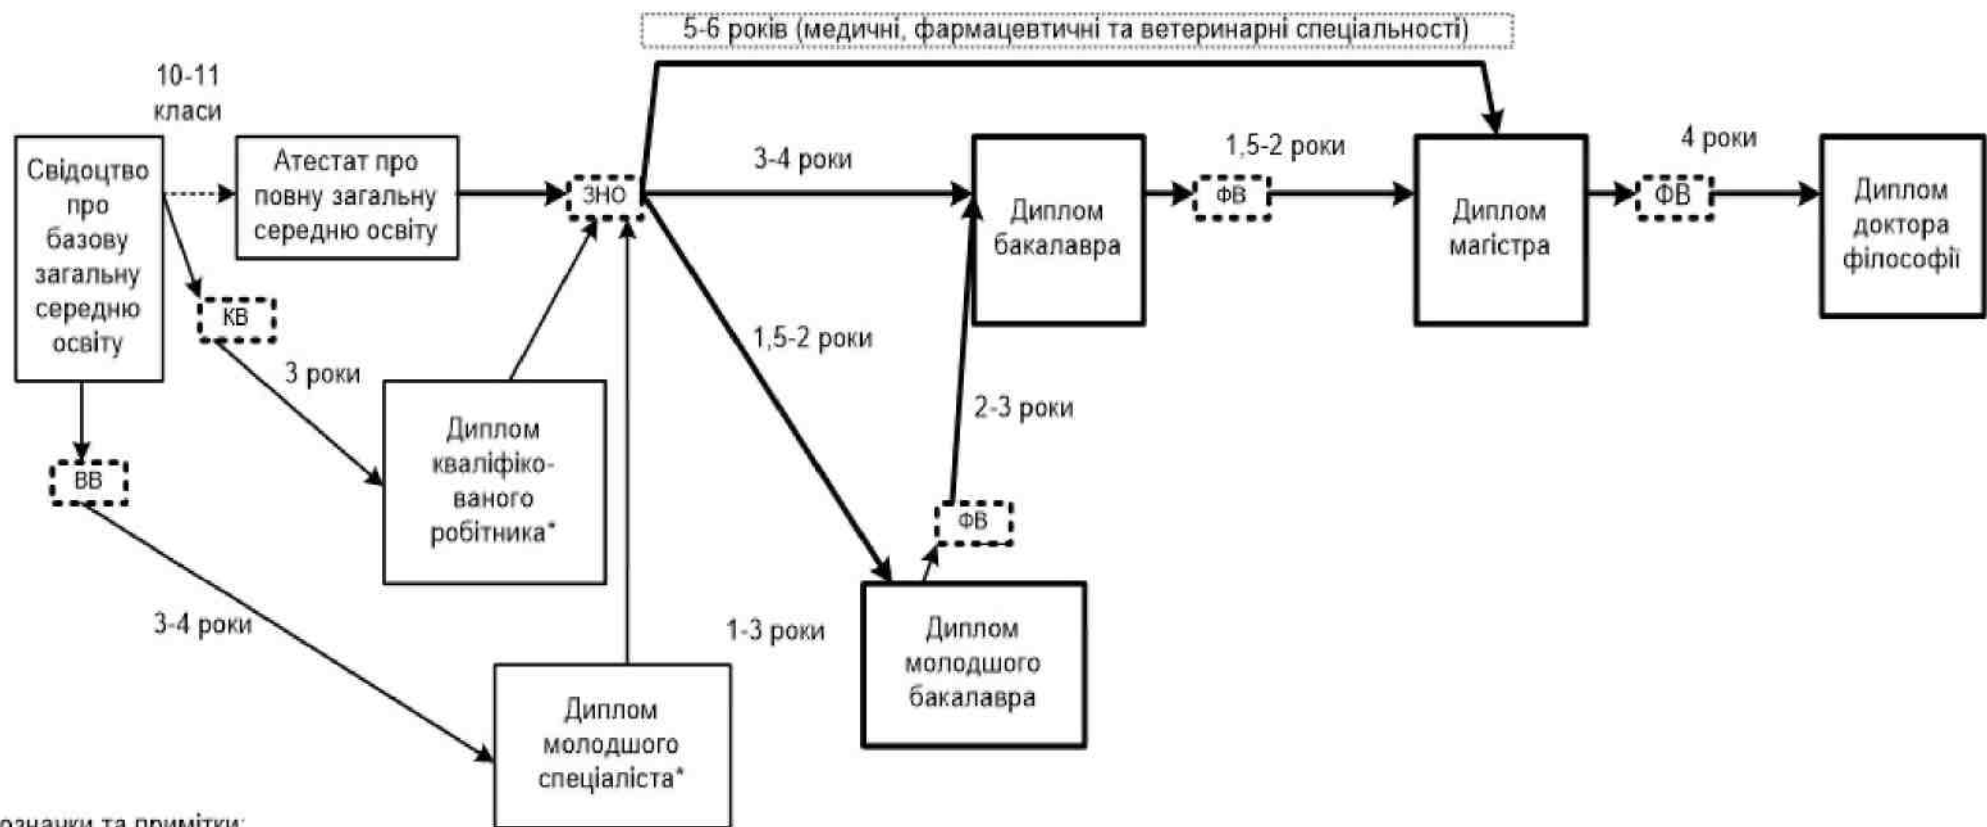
5-6 років (медичні, фармацевтичні та ветеринарні спеціальності)

10-11 класи

Свідоцтво про базову загальну середню освіту

Атестат про повну загальну середню освіту

ЗНО

3-4 роки

Диплом бакалавра

1,5-2 роки

ФВ

Диплом магістра

4 роки

ФВ

Диплом доктора філософії

КВ

3 роки

Диплом кваліфікованого робітника*

1,5-2 роки

2-3 роки

ВВ

ФВ

3-4 роки

1-3 роки

Диплом молодшого бакалавра

Диплом молодшого спеціаліста*

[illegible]означки та примітки: